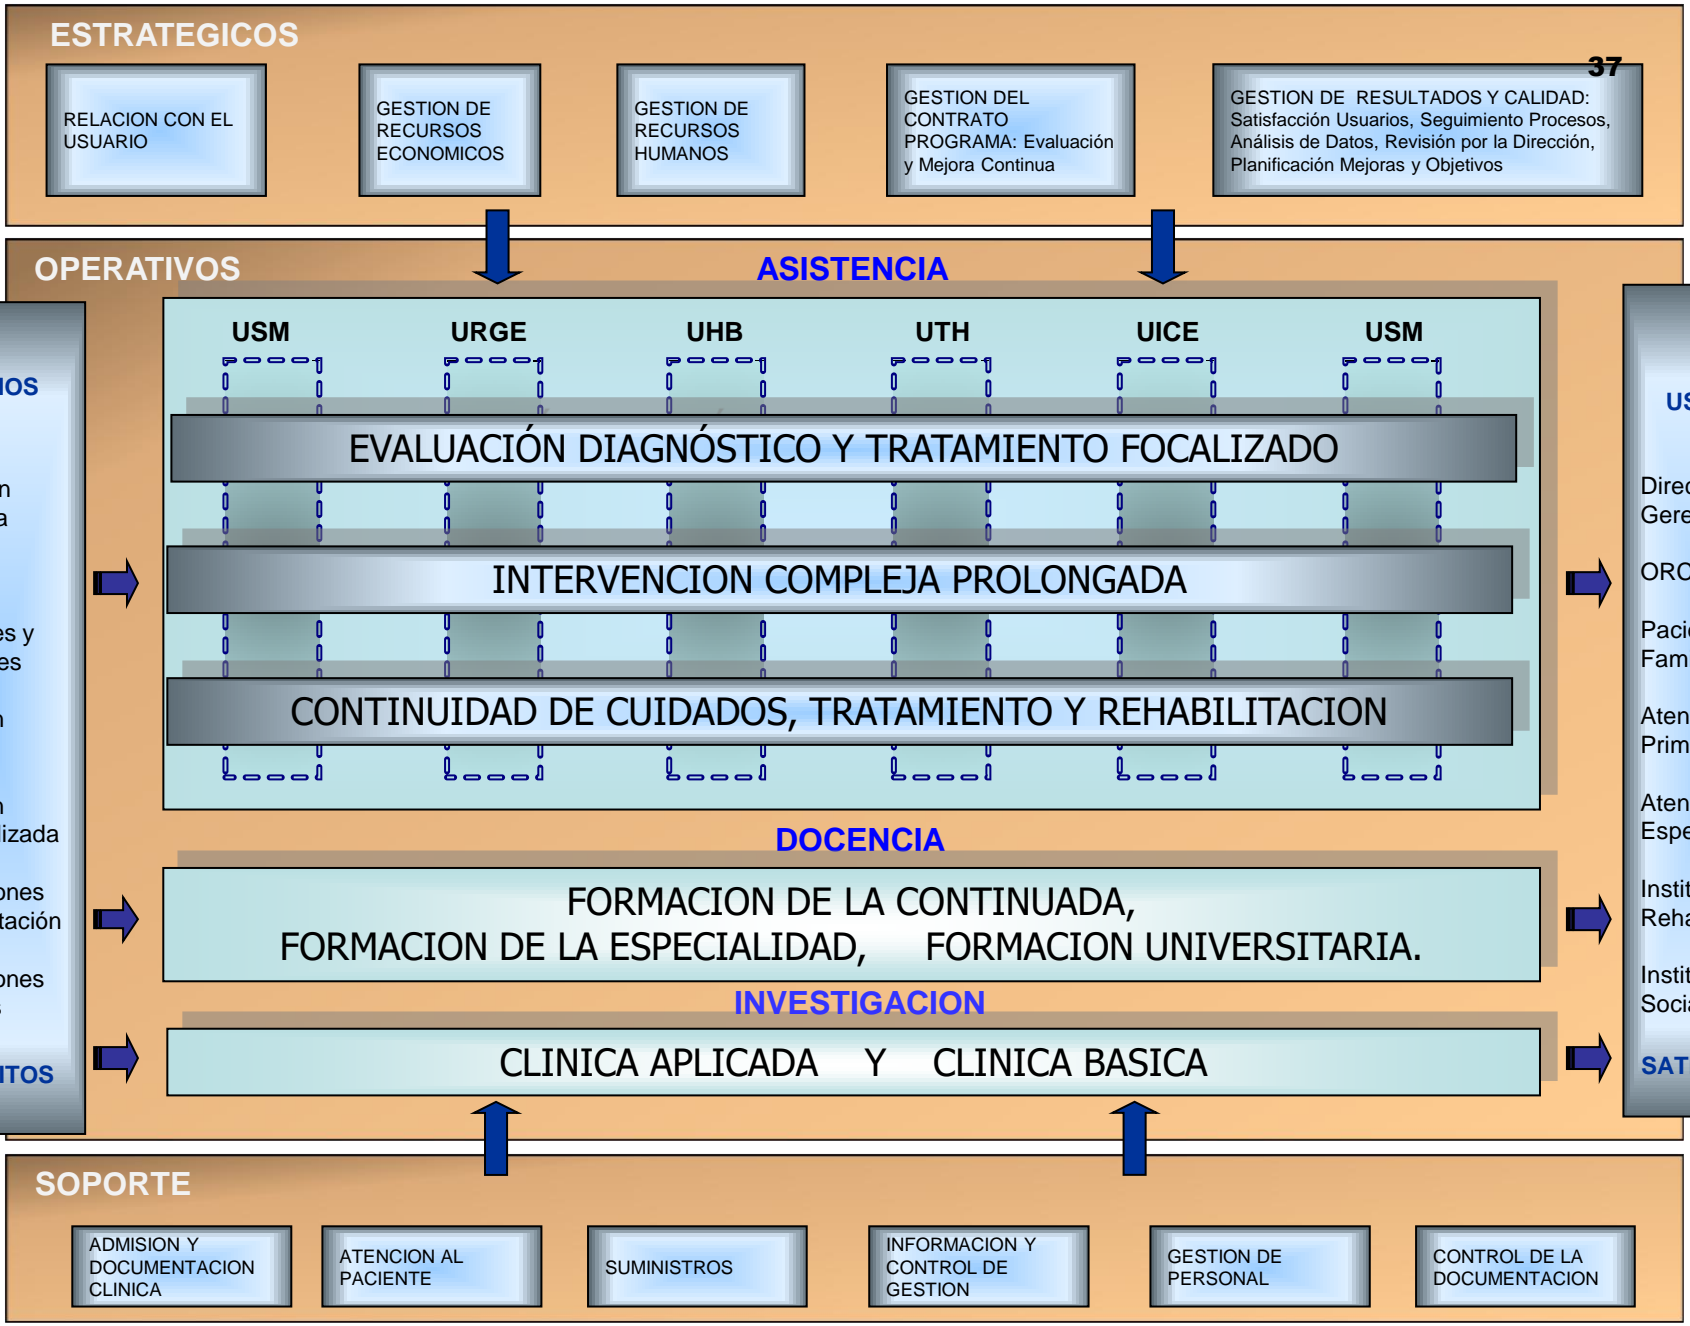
ESTRATEGICOS

37

RELACION CON EL USUARIO

GESTION DE RECURSOS ECONOMICOS

GESTION DE RECURSOS HUMANOS

GESTION DEL CONTRATO PROGRAMA: Evaluación y Mejora Continua

GESTION DE RESULTADOS Y CALIDAD: Satisfacción Usuarios, Seguimiento Procesos, Análisis de Datos, Revisión por la Dirección, Planificación Mejoras y Objetivos

OPERATIVOS

ASISTENCIA

IOS

n
a

es y
es

n

n
izada

ones
tación

ones
s

ITOS

USM URGE UHB UTH UICE USM

EVALUACIÓN DIAGNÓSTICO Y TRATAMIENTO FOCALIZADO

INTERVENCION COMPLEJA PROLONGADA

CONTINUIDAD DE CUIDADOS, TRATAMIENTO Y REHABILITACION

US

Direc
Gere

ORC

Paci
Fam

Aten
Prim

Aten
Espe

Instit
Reha

Instit
Soci

SAT

DOCENCIA

FORMACION DE LA CONTINUADA,
FORMACION DE LA ESPECIALIDAD, FORMACION UNIVERSITARIA.

INVESTIGACION

CLINICA APLICADA Y CLINICA BASICA

SOPORTE

ADMISION Y DOCUMENTACION CLINICA

ATENCION AL PACIENTE

SUMINISTROS

INFORMACION Y CONTROL DE GESTION

GESTION DE PERSONAL

CONTROL DE LA DOCUMENTACION